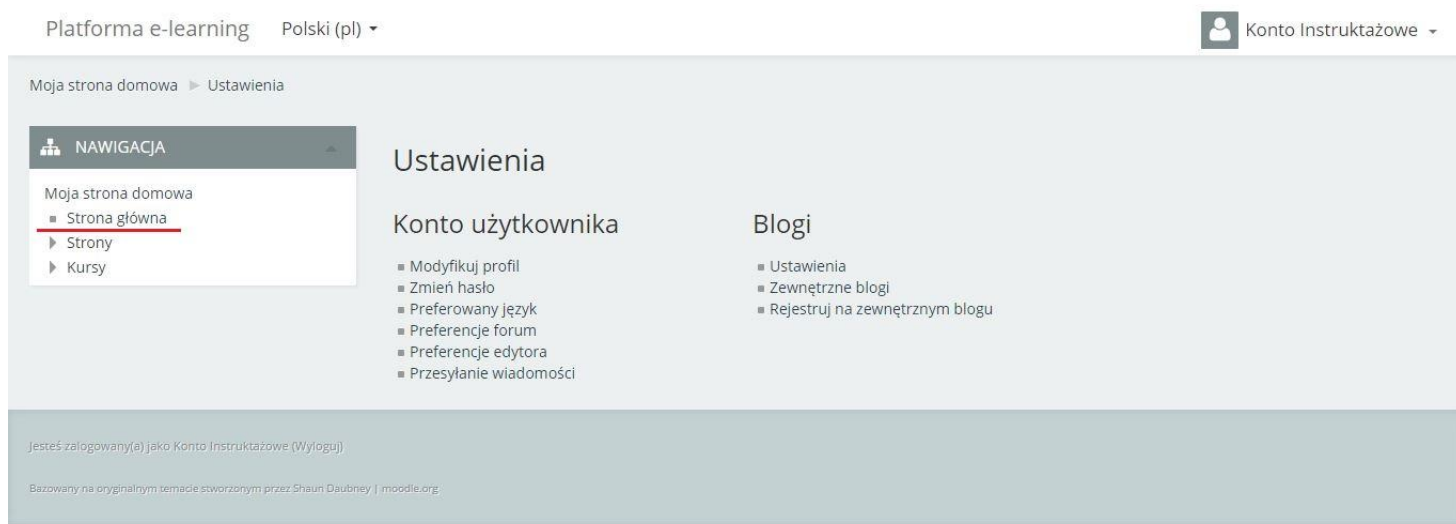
Platforma e-learning Polski (pl)

Konto Instruktażowe

Moja strona domowa ► Ustawienia

NAWIGACJA

Moja strona domowa
Strona główna
Strony
Kursy

Ustawienia

Konto użytkownika

Modyfikuj profil
Zmień hasło
Preferowany język
Preferencje forum
Preferencje edytora
Przesyłanie wiadomości

Blogi

Ustawienia
Zewnętrzne blogi
Rejestruj na zewnętrznym blogu

Jesteś zalogowany(a) jako Konto Instruktażowe (Wyloguj)

Bazowany na oryginalnym temacie stworzonym przez Shaun Daubney | moodle.org